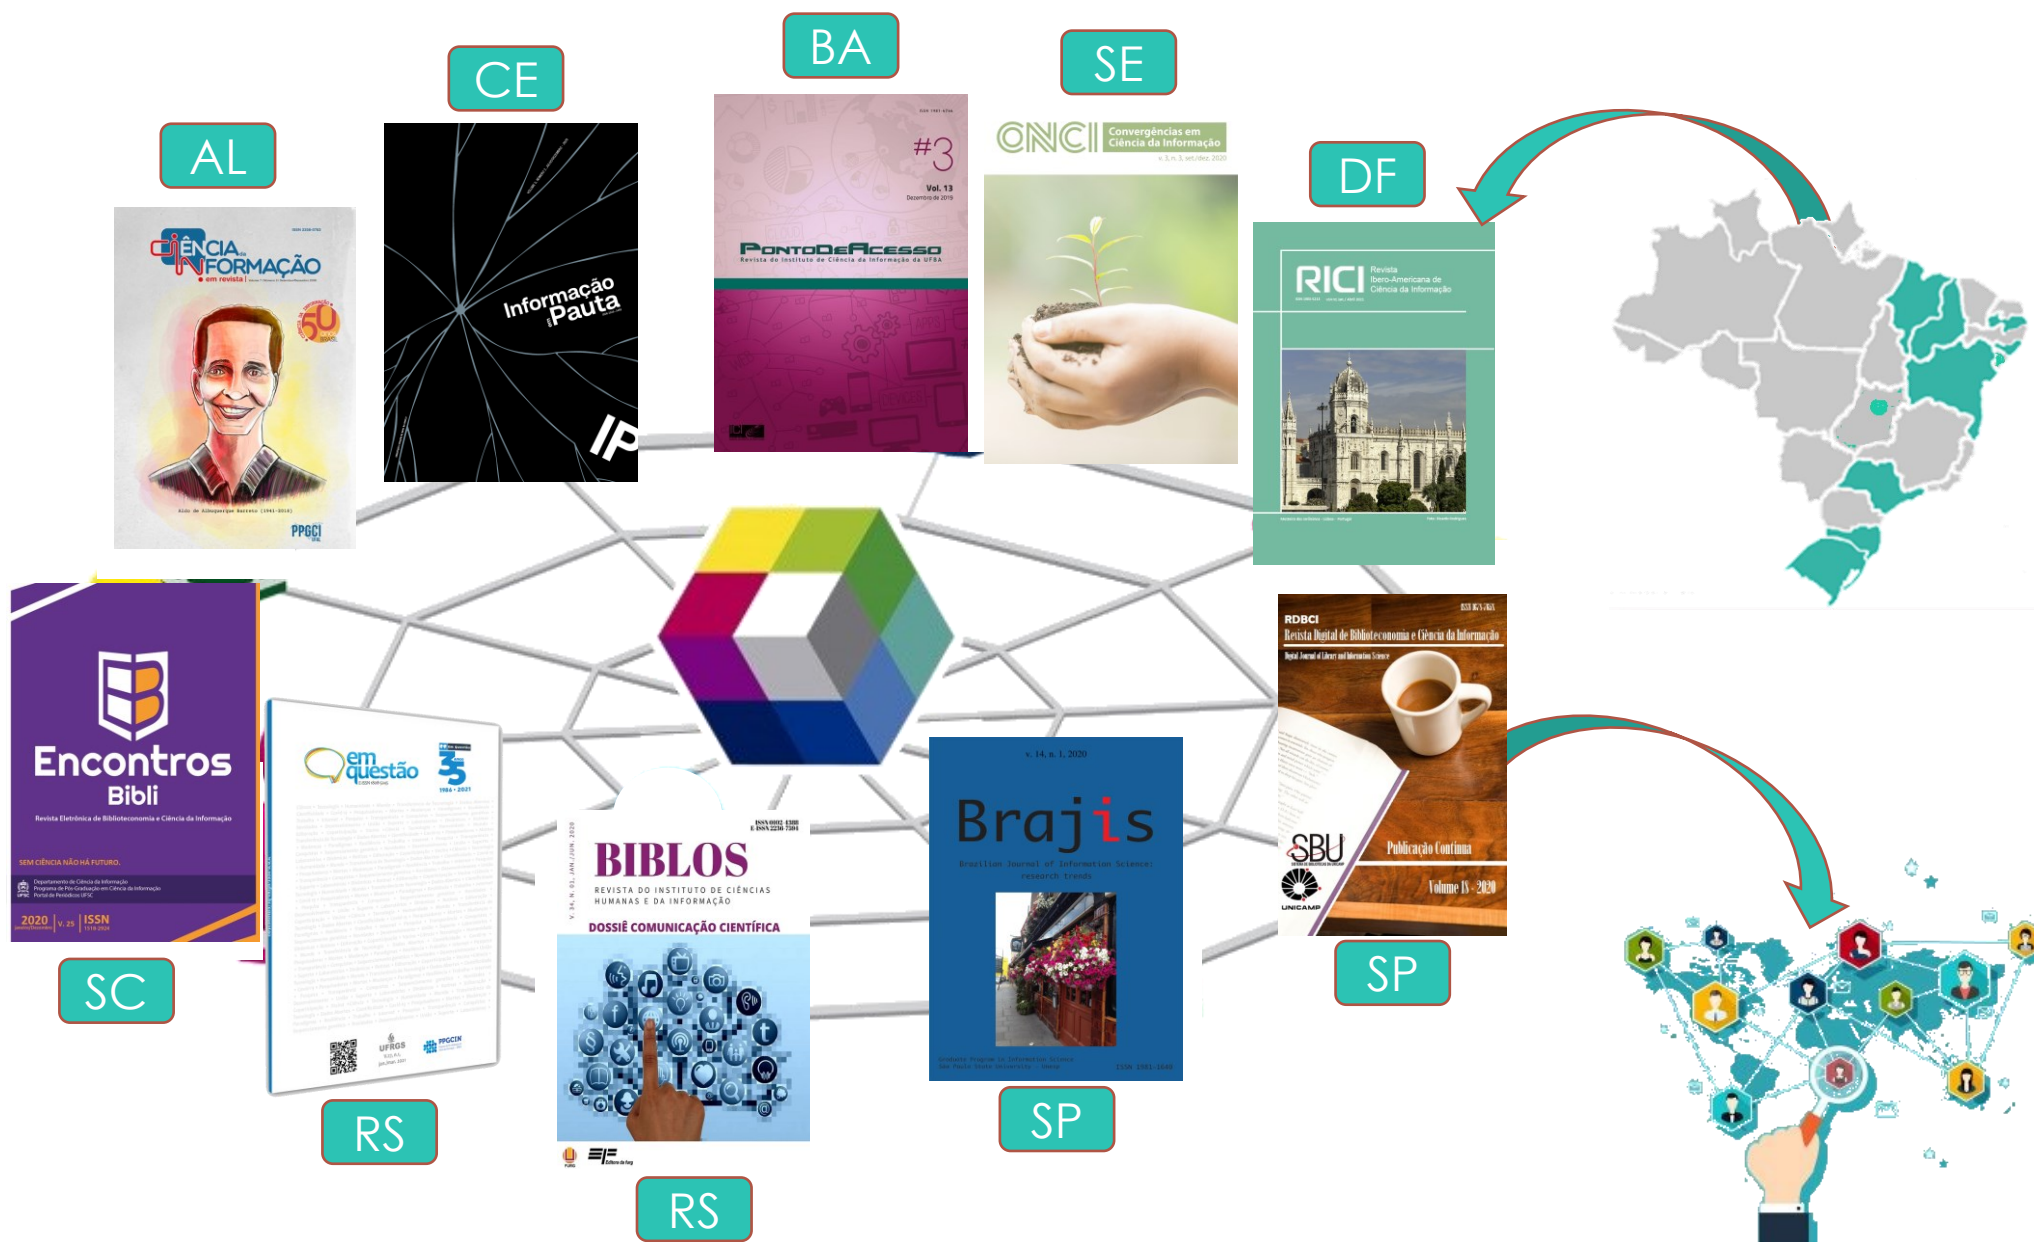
AL

CIÊNCIA DA INFORMAÇÃO em revista

50

PPGCI

CE

Informação em Pauta

IP

BA

#3

Vol. 13

PontoDeAcesso

Revista do Instituto de Ciência da Informação da UFBA

SE

CNCI Convergências em Ciência da Informação

v. 3, n. 3, set/dez. 2020

DF

RICI Revista Ibero-Americana de Ciência da Informação

SC

Encontros Bibli

Revista Eletrônica de Biblioteconomia e Ciência da Informação

SEM CIÊNCIA NÃO HÁ FUTURO.

2020 | v. 25 | ISSN

RS

em questão

35

1986 • 2021

UFRGS

PPGCIN

RS

BIBLOS

REVISTA DO INSTITUTO DE CIÊNCIAS HUMANAS E DA INFORMAÇÃO

DOSSIÊ COMUNICAÇÃO CIENTÍFICA

SP

v. 14, n. 1, 2020

Brajis

Brazilian Journal of Information Science: research trends

SP

RDBCI

Revista Digital de Biblioteconomia e Ciência da Informação

SBU

UNICAMP

Publicação Contínua

Volume 18 - 2020